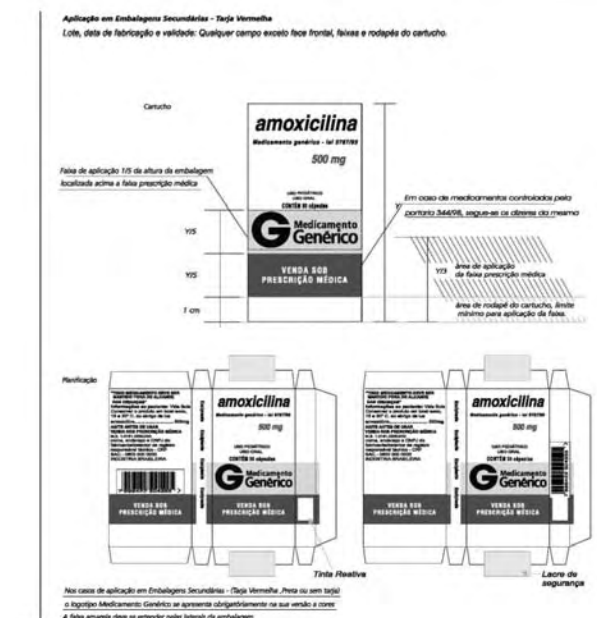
Aplicação em Embalagens Secundárias - Tarja Vermelha

Lote, data de fabricação e validade: Qualquer campo exceto face frontal, faixas e rodapés do cartucho.

Cartucho

amoxicilina

Medicamento genérico - lei 9787/99

500 mg

USO PEDIÁTRICO
USO ORAL
CONTÉM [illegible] cápsulas

Faixa de aplicação 1/5 da altura da embalagem localizada acima a faixa prescrição médica

Em caso de medicamentos controlados pela portaria 344/98, segue-se as diretrizes da mesma

Y/5

Medicamento Genérico

Y/5

VENDA SOB PRESCRIÇÃO MÉDICA

Y/3

área de aplicação da faixa prescrição médica

1 cm

área de rodapé do cartucho, limite mínimo para aplicação da faixa.

Planificação

amoxicilina

Medicamento genérico - lei 9787/99

500 mg

Medicamento Genérico

VENDA SOB PRESCRIÇÃO MÉDICA

amoxicilina

Medicamento genérico - lei 9787/99

500 mg

Medicamento Genérico

VENDA SOB PRESCRIÇÃO MÉDICA

Tinta Reativa

Lacre de segurança

Nos casos de aplicação em Embalagens Secundárias - (Tarja Vermelha, Preta ou sem tarja) o logotipo Medicamento Genérico se apresenta obrigatóriamente na sua versão a cores

A faixa amarela deve se estender pelas laterais da embalagem